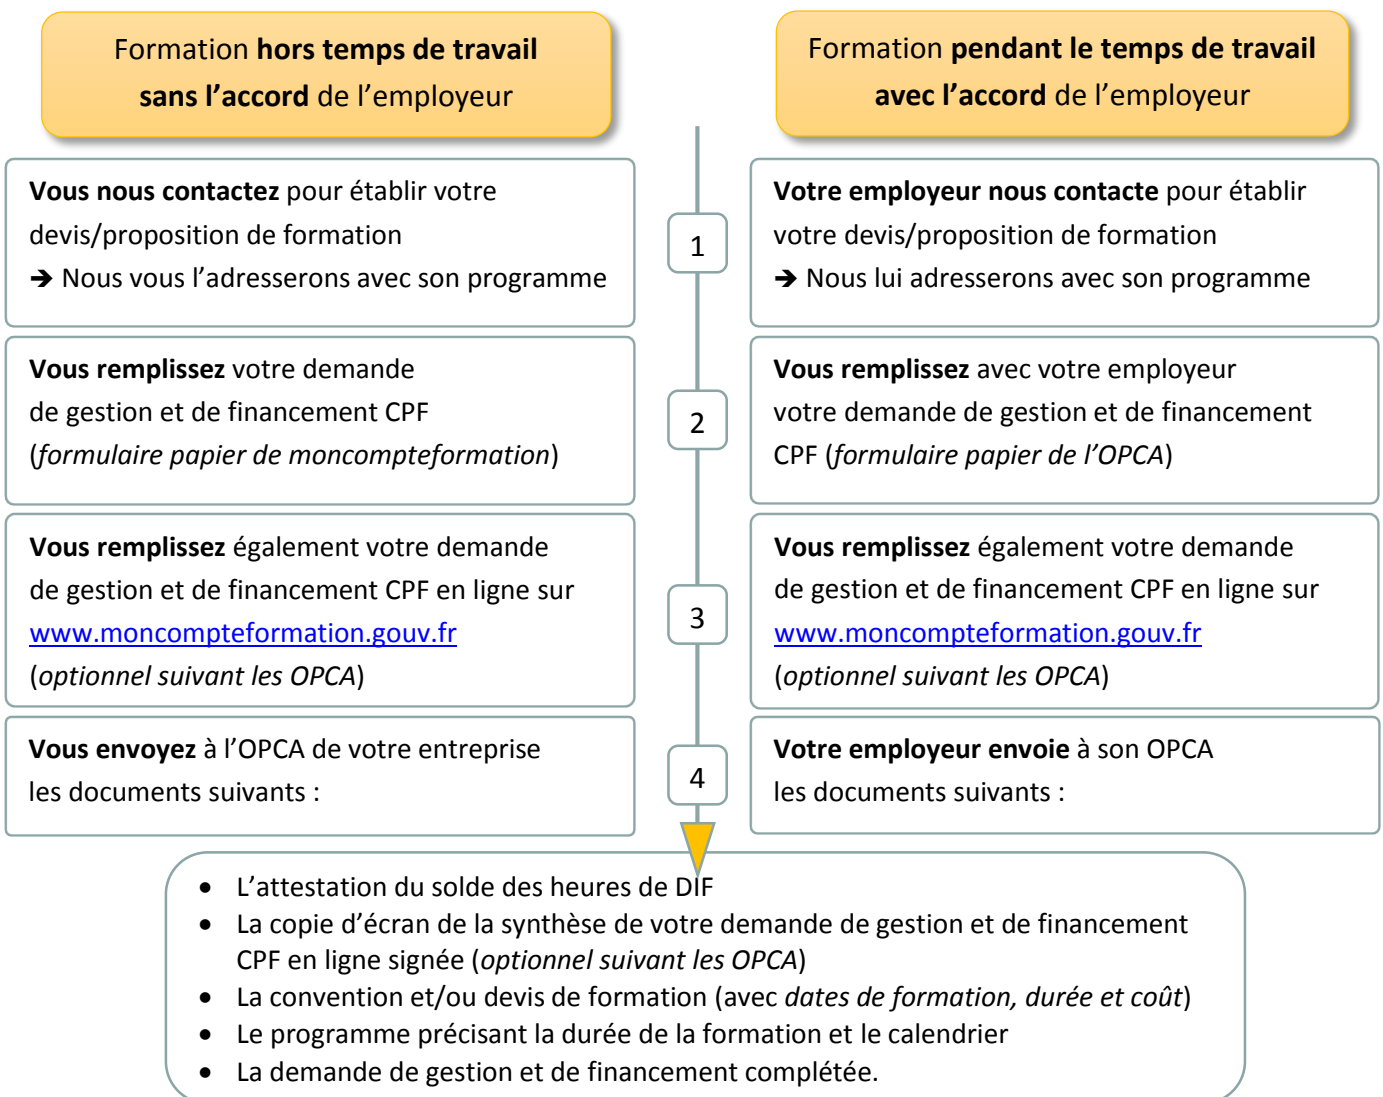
Formation hors temps de travail sans l'accord de l'employeur

Formation pendant le temps de travail avec l'accord de l'employeur

Vous nous contactez pour établir votre devis/proposition de formation
➔ Nous vous l'adresserons avec son programme

1

Votre employeur nous contacte pour établir votre devis/proposition de formation
➔ Nous lui adresserons avec son programme

Vous remplissez votre demande de gestion et de financement CPF (formulaire papier de moncompteformation)

2

Vous remplissez avec votre employeur votre demande de gestion et de financement CPF (formulaire papier de l'OPCA)

Vous remplissez également votre demande de gestion et de financement CPF en ligne sur www.moncompteformation.gouv.fr (optionnel suivant les OPCA)

3

Vous remplissez également votre demande de gestion et de financement CPF en ligne sur www.moncompteformation.gouv.fr (optionnel suivant les OPCA)

Vous envoyez à l'OPCA de votre entreprise les documents suivants :

4

Votre employeur envoie à son OPCA les documents suivants :

- L'attestation du solde des heures de DIF
- La copie d'écran de la synthèse de votre demande de gestion et de financement CPF en ligne signée (optionnel suivant les OPCA)
- La convention et/ou devis de formation (avec dates de formation, durée et coût)
- Le programme précisant la durée de la formation et le calendrier
- La demande de gestion et de financement complétée.